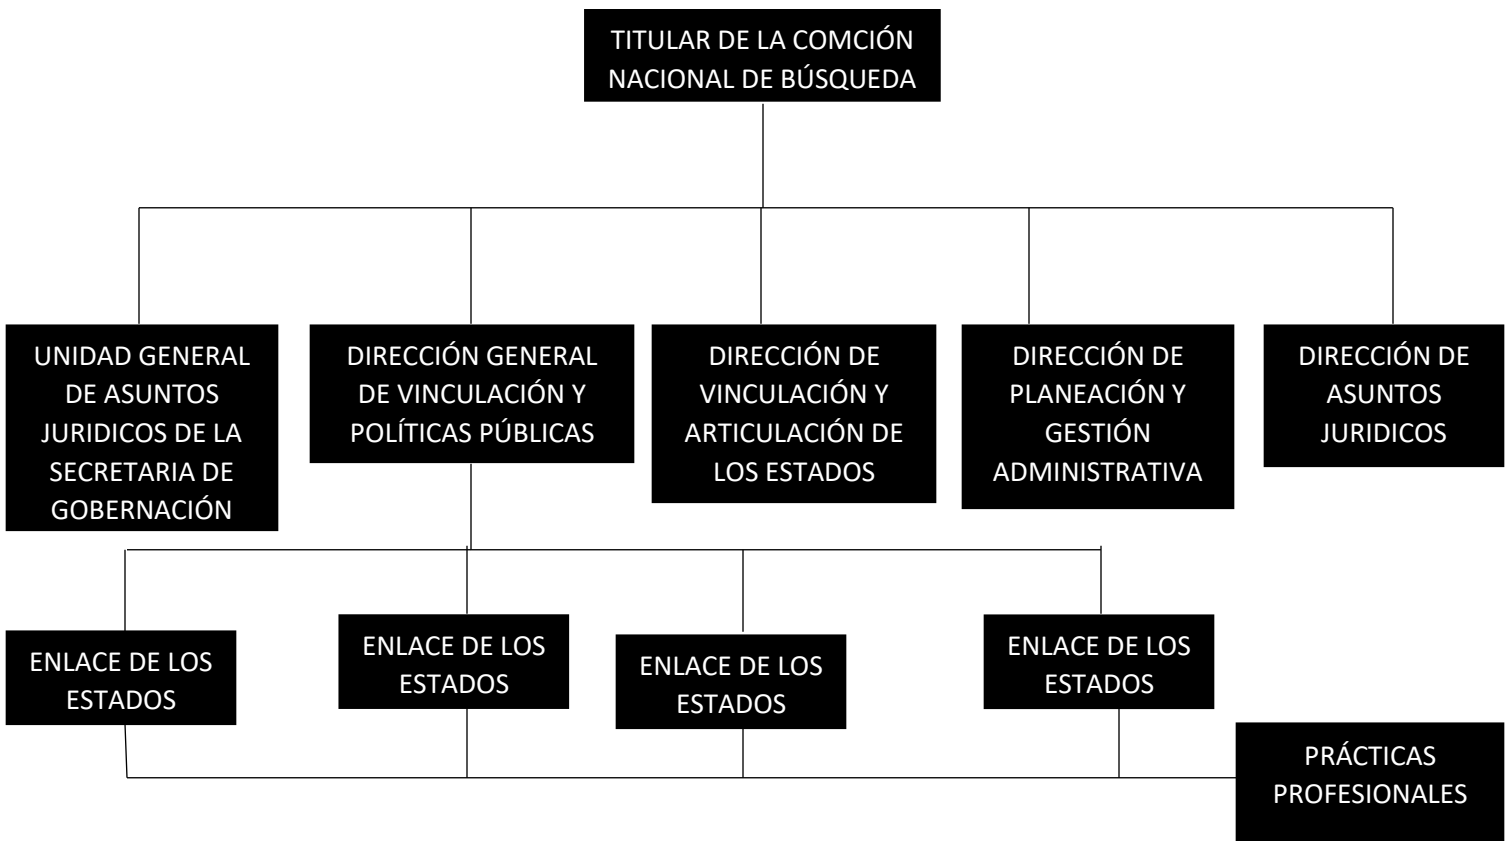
TITULAR DE LA COMCIÓN NACIONAL DE BÚSQUEDA

UNIDAD GENERAL DE ASUNTOS JURIDICOS DE LA SECRETARIA DE GOBERNACIÓN

DIRECCIÓN GENERAL DE VINCULACIÓN Y POLÍTICAS PÚBLICAS

DIRECCIÓN DE VINCULACIÓN Y ARTICULACIÓN DE LOS ESTADOS

DIRECCIÓN DE PLANEACIÓN Y GESTIÓN ADMINISTRATIVA

DIRECCIÓN DE ASUNTOS JURIDICOS

ENLACE DE LOS ESTADOS

ENLACE DE LOS ESTADOS

ENLACE DE LOS ESTADOS

ENLACE DE LOS ESTADOS

PRÁCTICAS PROFESIONALES